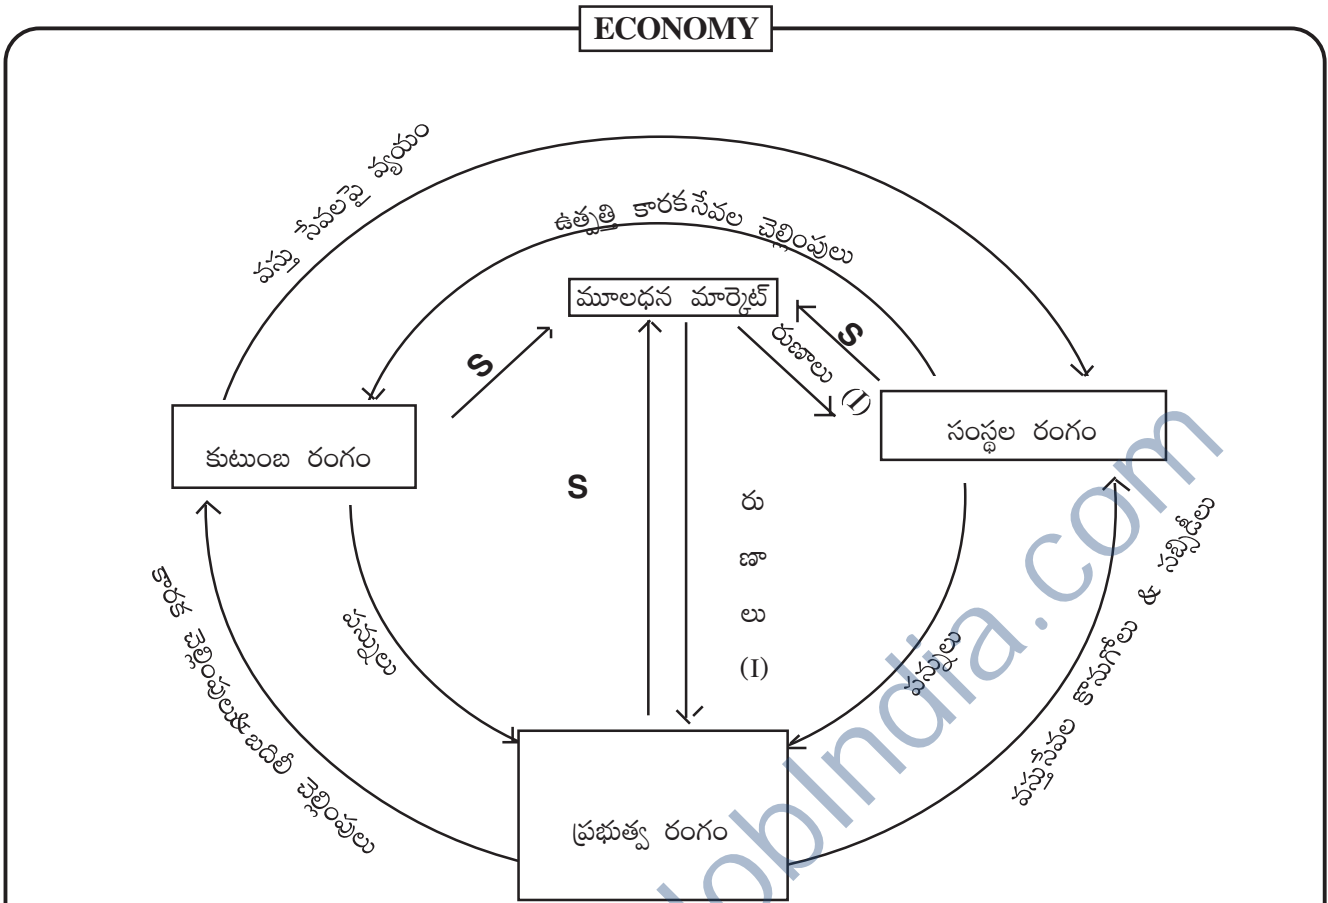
ECONOMY

వస్తు సేవలపై వ్యయం

ఉత్పత్తి కారకసేవల చెల్లింపులు

మూలధన మార్కెట్

S

S

రుణాలు

(I)

కుటుంబ రంగం

సంస్థల రంగం

S

రు
ణా
లు
(I)

పన్నులు

పన్నులు

కారక చెల్లింపులు-బదిలీ చెల్లింపులు

వస్తుసేవల కొనుగోలు & సబ్సిడీలు

ప్రభుత్వ రంగం

JobIndia.com